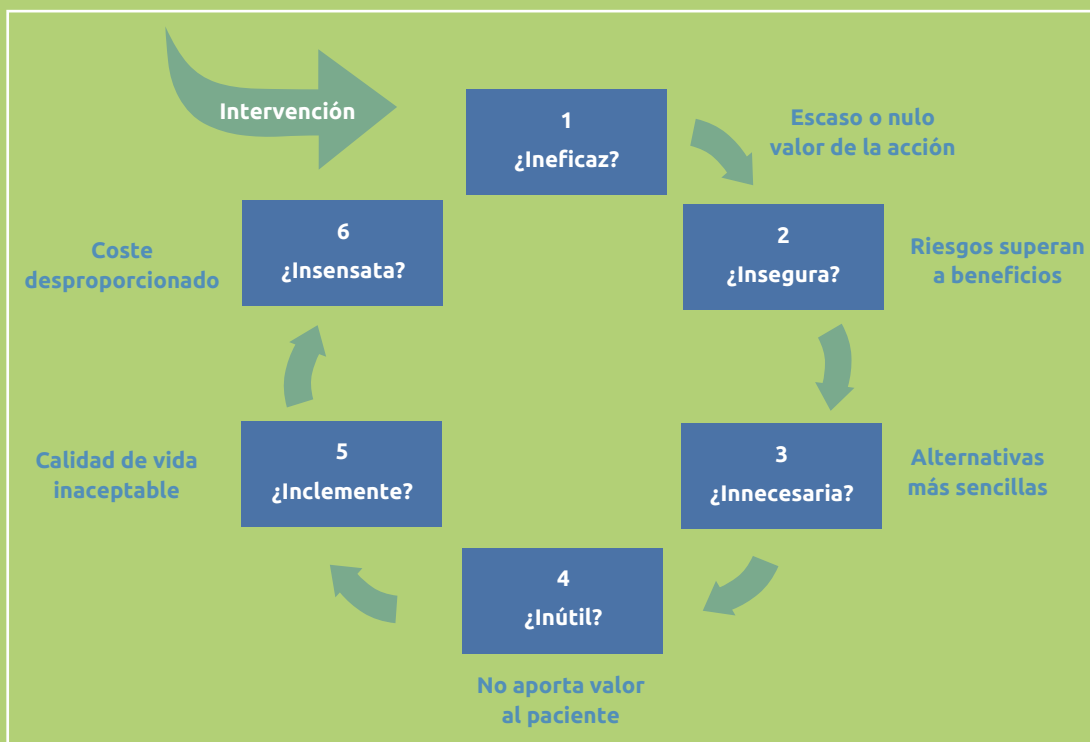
Intervención

1
¿Ineficaz?

Escaso o nulo valor de la acción

2
¿Insegura?

Riesgos superan a beneficios

3
¿Innecesaria?

Alternativas más sencillas

4
¿Inútil?

No aporta valor al paciente

5
¿Inclemente?

Calidad de vida inaceptable

6
¿Insensata?

Coste desproporcionado